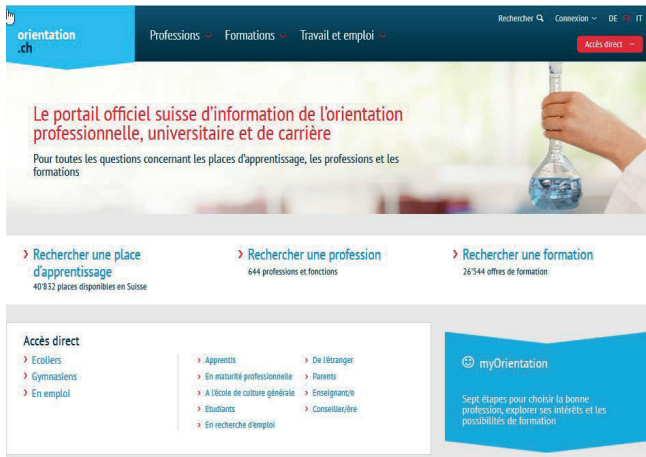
orientation
.ch

Professions Formations Travail et emploi

Rechercher Connexion DE FR IT

Accès direct

Le portail officiel suisse d'information de l'orientation professionnelle, universitaire et de carrière

Pour toutes les questions concernant les places d'apprentissage, les professions et les formations

› Rechercher une place d'apprentissage
40'832 places disponibles en Suisse

› Rechercher une profession
644 professions et fonctions

› Rechercher une formation
26'544 offres de formation

Accès direct

› Ecoliers
› Gymnasiens
› En emploi

› Apprentis
› En maturité professionnelle
› A l'école de culture générale
› Etudiants
› En recherche d'emploi

› De l'étranger
› Parents
› Enseignant/e
› Conseiller/ère

myOrientation

Sept étapes pour choisir la bonne profession, explorer ses intérêts et les possibilités de formation